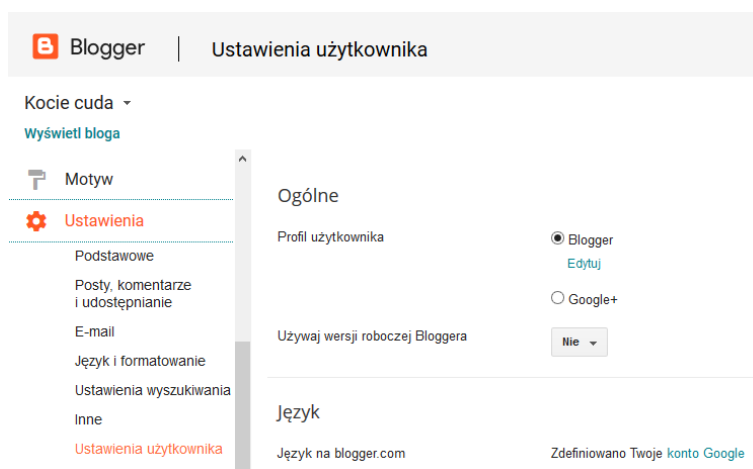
Blogger | Ustawienia użytkownika

Kocie cuda ▾

Wyświetl bloga

Motyw

Ustawienia

Podstawowe

Posty, komentarze i udostępnianie

E-mail

Język i formatowanie

Ustawienia wyszukiwania

Inne

Ustawienia użytkownika

Ogólne

Profil użytkownika

Blogger

Edytuj

Google+

Używaj wersji roboczej Bloggera

Nie ▾

Język

Język na blogger.com

Zdefiniowano Twoje konto Google